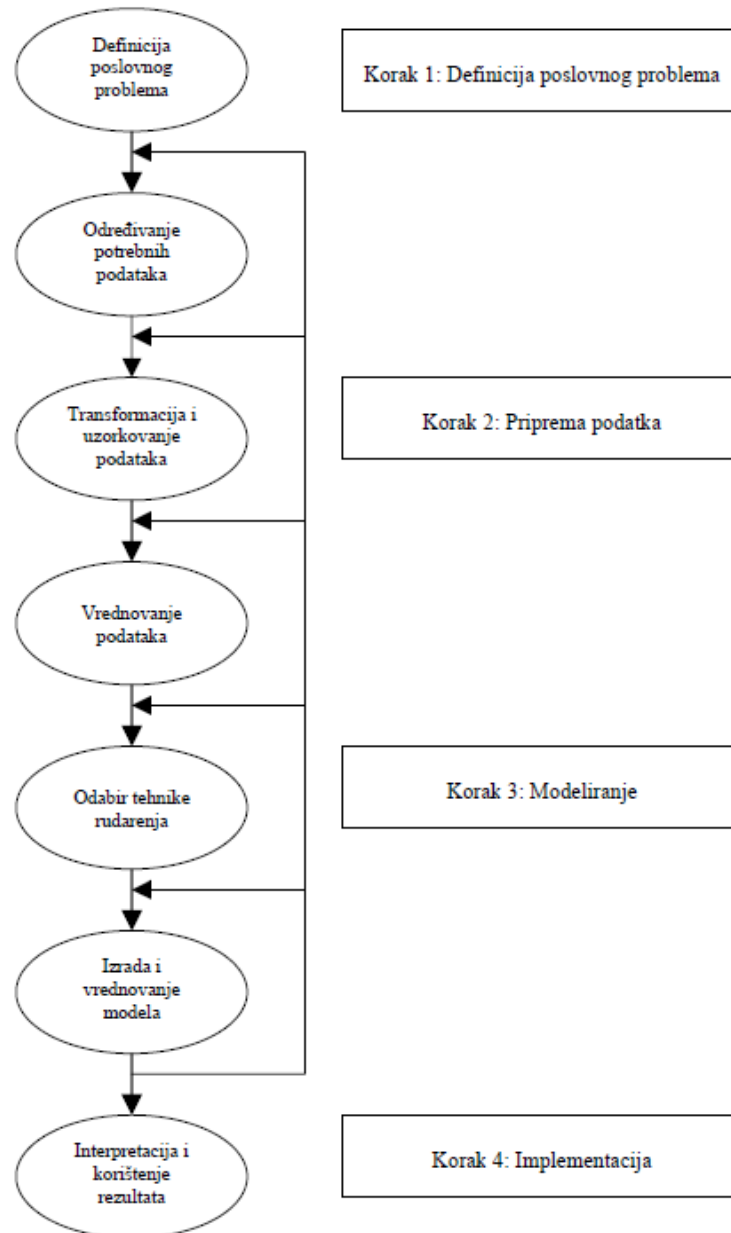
Definicija poslovnog problema

Korak 1: Definicija poslovnog problema

Određivanje potrebnih podataka

Transformacija i uzorkovanje podataka

Korak 2: Priprema podatka

Vrednovanje podataka

Odabir tehnike rudarenja

Korak 3: Modeliranje

Izrada i vrednovanje modela

Interpretacija i korištenje rezultata

Korak 4: Implementacija